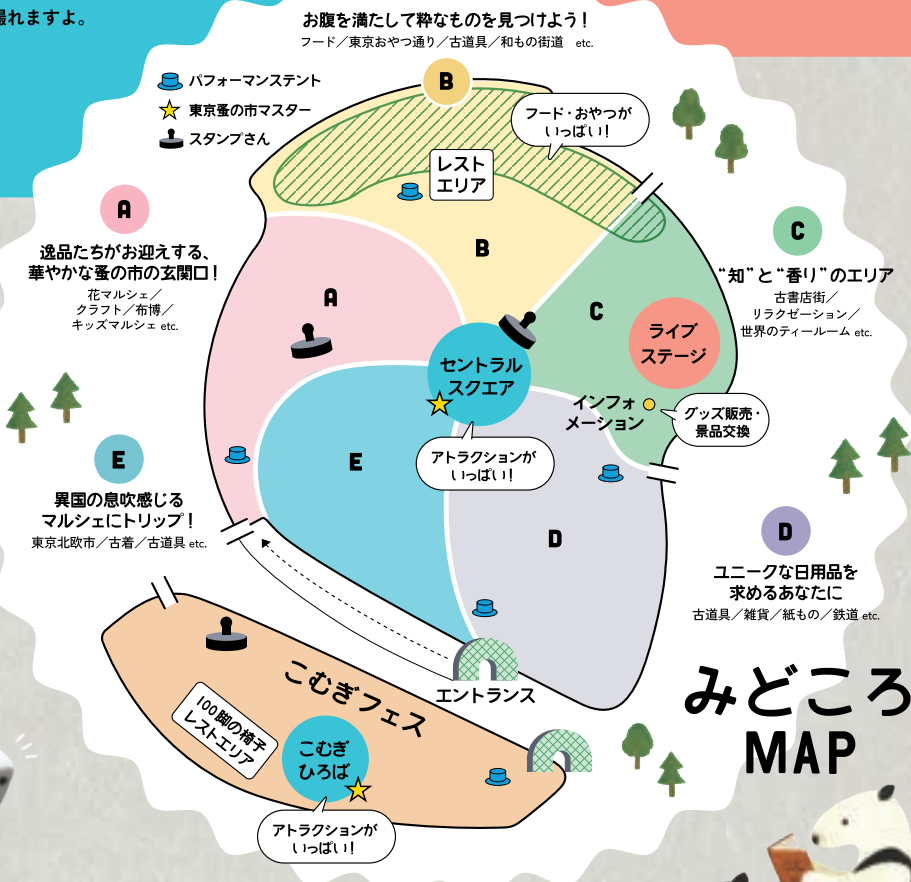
撮れますよ。

お腹を満たして粋なものを見つけよう！
フード／東京おやつ通り／古道具／和もの街道 etc.

B

パフォーマンステント
東京蚤の市マスター
スタンプさん

フード・おやつがいっぱい！

レストエリア

B

A

逸品たちがお迎えする、華やかな蚤の市の玄関口！
花マルシェ／クラフト／布博／キッズマルシェ etc.

A

C

C

"知"と"香り"のエリア
古書店街／リラクゼーション／世界のティールーム etc.

ライブステージ

セントラルスクエア

インフォメーション

グッズ販売・景品交換

E

E

アトラクションがいっぱい！

異国の息吹感じるマルシェにトリップ！
東京北欧市／古着／古道具 etc.

D

D

ユニークな日用品を求めるあなたに
古道具／雑貨／紙もの／鉄道 etc.

こむぎフェス

エントランス

みどころ
MAP

100脚の椅子レストエリア

こむぎひろば

アトラクションがいっぱい！